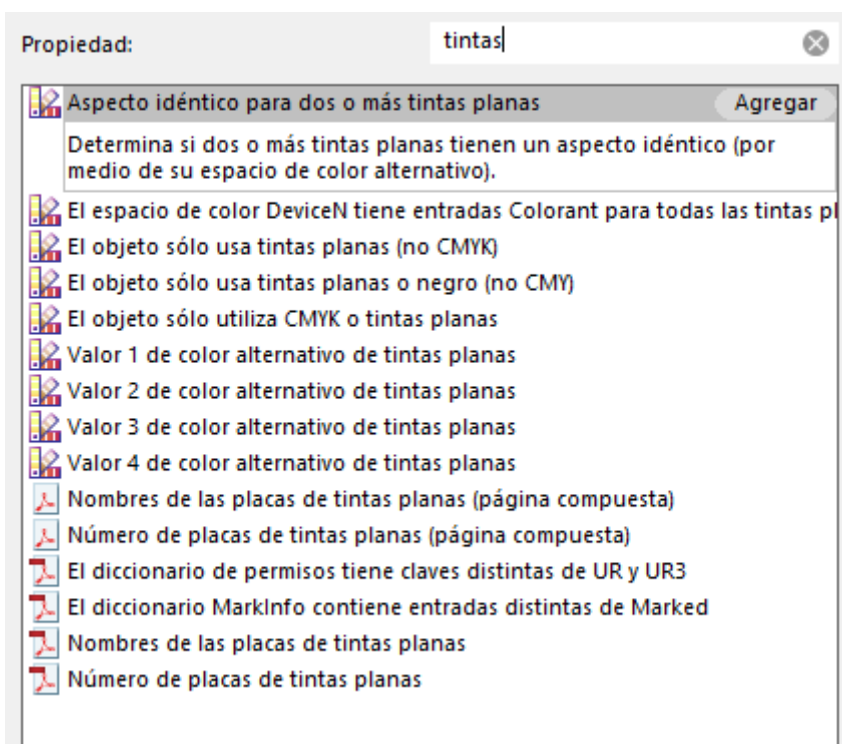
Propiedad: tintas

Aspecto idéntico para dos o más tintas planas Agregar

Determina si dos o más tintas planas tienen un aspecto idéntico (por medio de su espacio de color alternativo).

El espacio de color DeviceN tiene entradas Colorant para todas las tintas pl

El objeto sólo usa tintas planas (no CMYK)

El objeto sólo usa tintas planas o negro (no CMY)

El objeto sólo utiliza CMYK o tintas planas

Valor 1 de color alternativo de tintas planas

Valor 2 de color alternativo de tintas planas

Valor 3 de color alternativo de tintas planas

Valor 4 de color alternativo de tintas planas

Nombres de las placas de tintas planas (página compuesta)

Número de placas de tintas planas (página compuesta)

El diccionario de permisos tiene claves distintas de UR y UR3

El diccionario MarkInfo contiene entradas distintas de Marked

Nombres de las placas de tintas planas

Número de placas de tintas planas